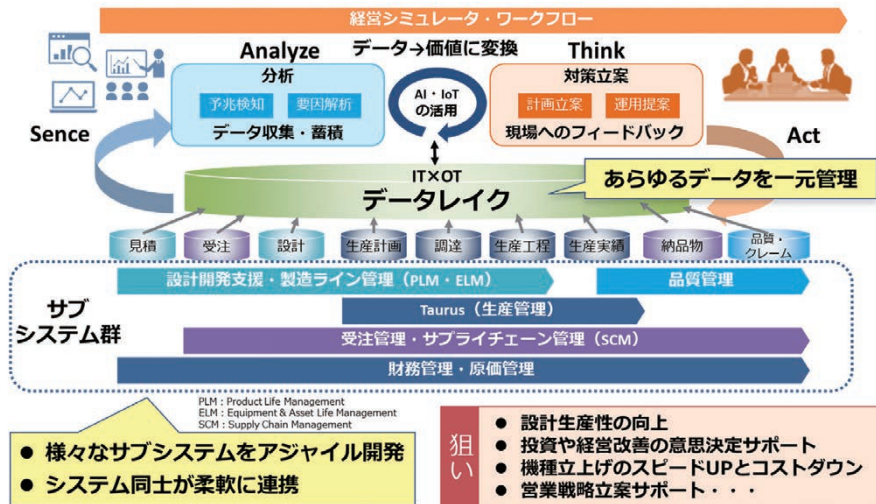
経営シミュレータ・ワークフロー

Analyze

データ→価値に変換

Think

分析

予兆検知　要因解析

データ収集・蓄積

AI・IoTの活用

対策立案

計画立案　運用提案

現場へのフィードバック

Sence

Act

IT×OT

データレイク

あらゆるデータを一元管理

見積　受注　設計　生産計画　調達　生産工程　生産実績　納品物　品質・クレーム

サブシステム群

設計開発支援・製造ライン管理（PLM・ELM）

品質管理

Taurus（生産管理）

受注管理・サプライチェーン管理（SCM）

財務管理・原価管理

PLM : Product Life Management
ELM : Equipment & Asset Life Management
SCM : Supply Chain Management

● 様々なサブシステムをアジャイル開発
● システム同士が柔軟に連携

狙い

● 設計生産性の向上
● 投資や経営改善の意思決定サポート
● 機種立上げのスピードUPとコストダウン
● 営業戦略立案サポート・・・